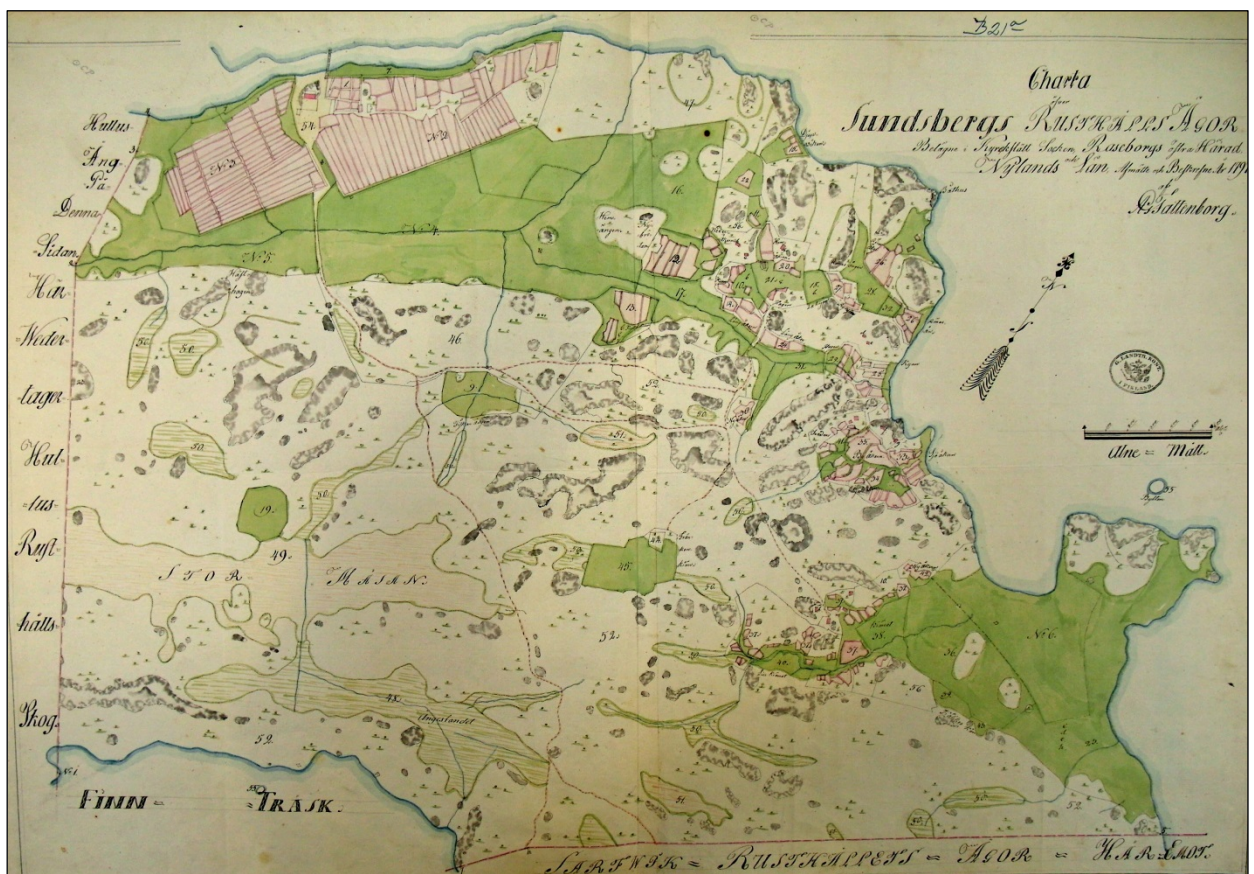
B21

Charta
öfver
Sundsbergs Rusthålls Ägor
Belägne i Kyrkslätt Sochn, Rasborgs östra Härad
Nylands och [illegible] Län. Afmätt och Beskrefne År 18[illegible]
af
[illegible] Saltenborg

Hultus Äng På Denna Sidan Har Westertager Hultus Rusthålls Skog

Alne = Mått

STOR MOSSEN

Ängslandet

FINN = TRÄSK

SÅRFWIK = RUSTHÅLLETS = ÄGOR = HÄR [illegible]

No 1
No 2
No 3
No 4
No 5
No 6
16
17
19
45
46
48
49
50
51
52
54